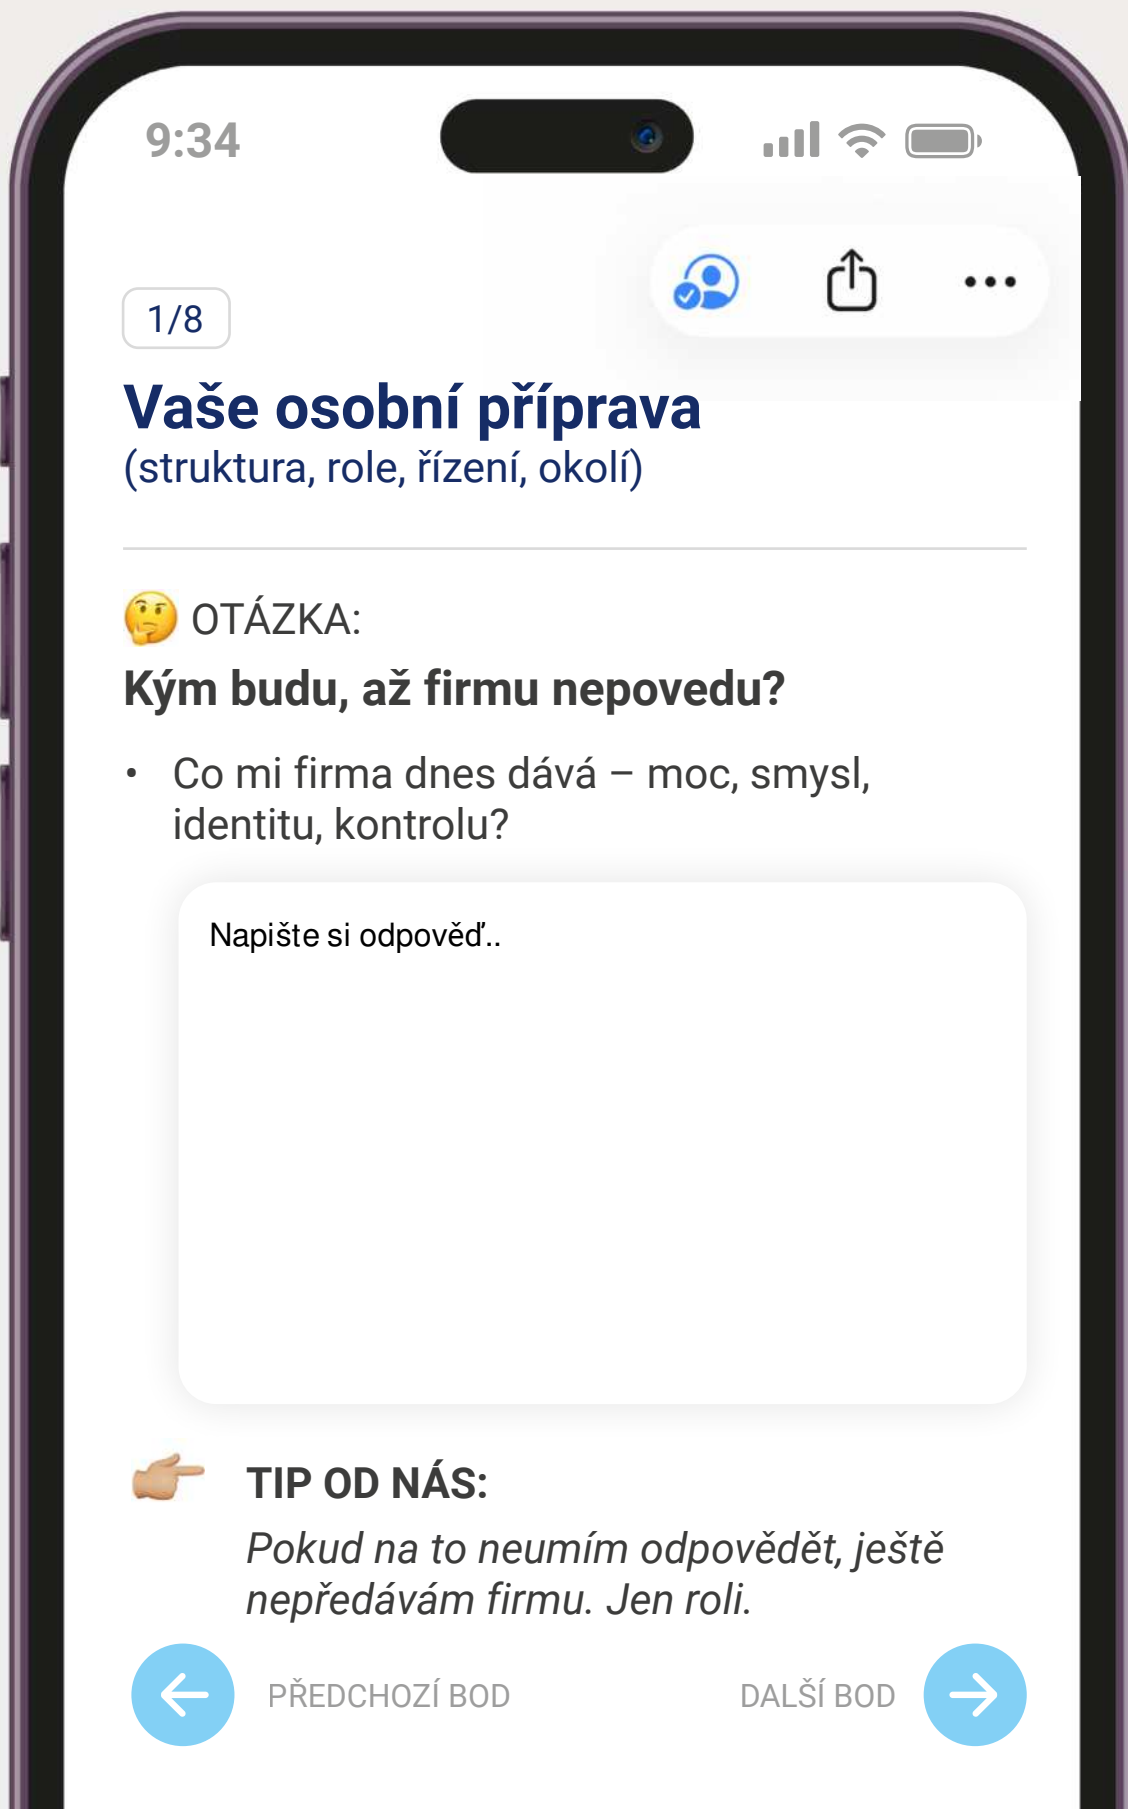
9:34

1/8

Vaše osobní příprava
(struktura, role, řízení, okolí)

OTÁZKA:
Kým budu, až firmu nepovedu?

• Co mi firma dnes dává – moc, smysl, identitu, kontrolu?

Napište si odpověď..

TIP OD NÁS:
Pokud na to neumím odpovědět, ještě nepředávám firmu. Jen roli.

PŘEDCHOZÍ BOD

DALŠÍ BOD